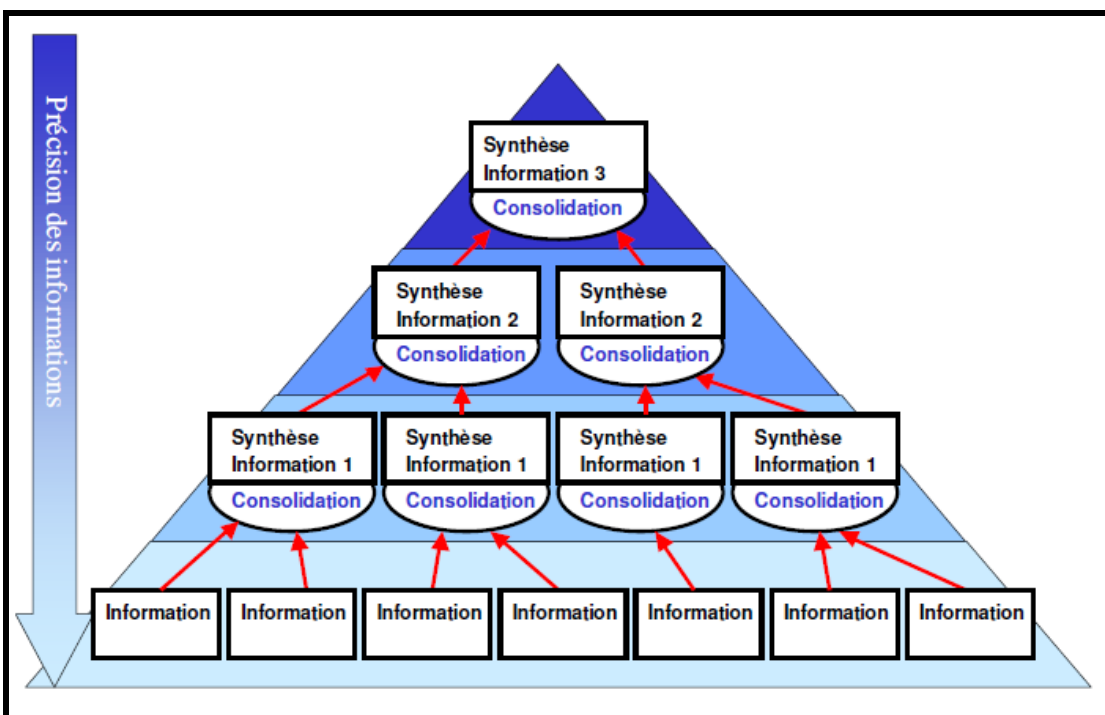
Précision des informations

Synthèse
Information 3
Consolidation

Synthèse
Information 2
Consolidation

Synthèse
Information 2
Consolidation

Synthèse
Information 1
Consolidation

Synthèse
Information 1
Consolidation

Synthèse
Information 1
Consolidation

Synthèse
Information 1
Consolidation

Information

Information

Information

Information

Information

Information

Information